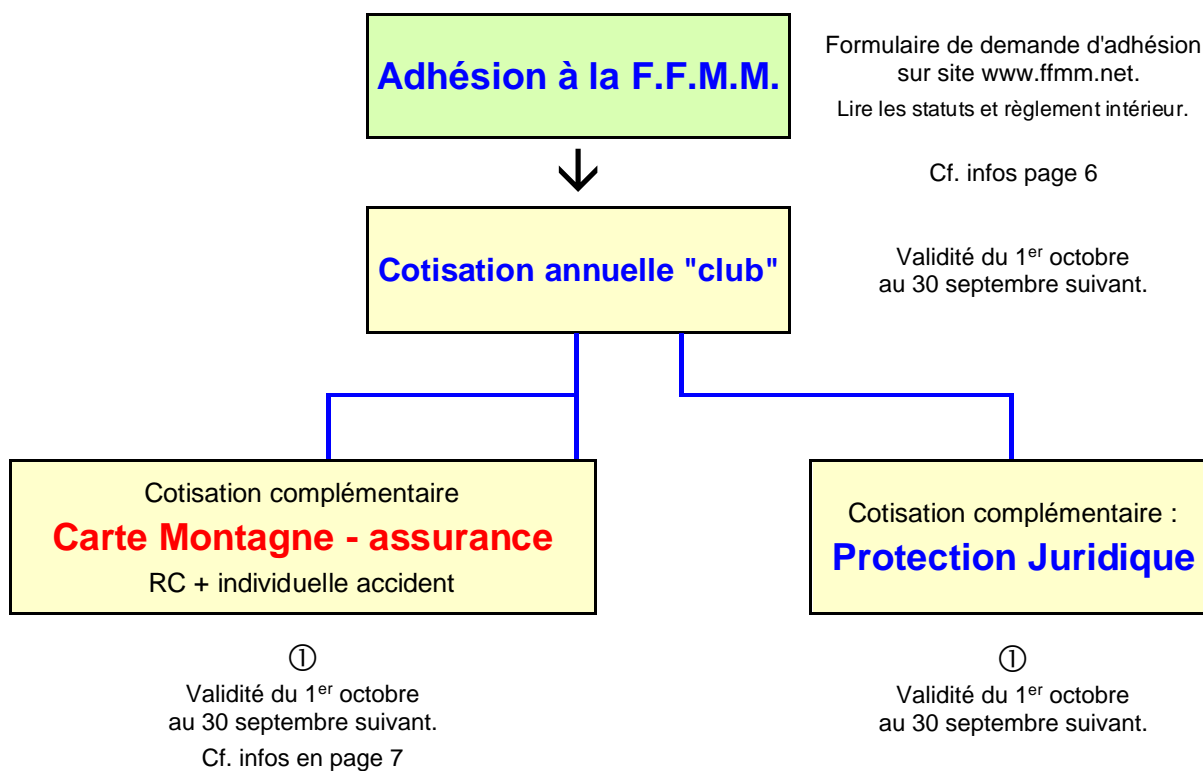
Adhésion à la F.F.M.M.

Formulaire de demande d'adhésion sur site www.ffmm.net.

Lire les statuts et règlement intérieur.

Cf. infos page 6

Cotisation annuelle "club"

Validité du 1$^{er}$ octobre au 30 septembre suivant.

Cotisation complémentaire

Carte Montagne - assurance

RC + individuelle accident

Cotisation complémentaire :

Protection Juridique

①

Validité du 1$^{er}$ octobre au 30 septembre suivant.

Cf. infos en page 7

①

Validité du 1$^{er}$ octobre au 30 septembre suivant.